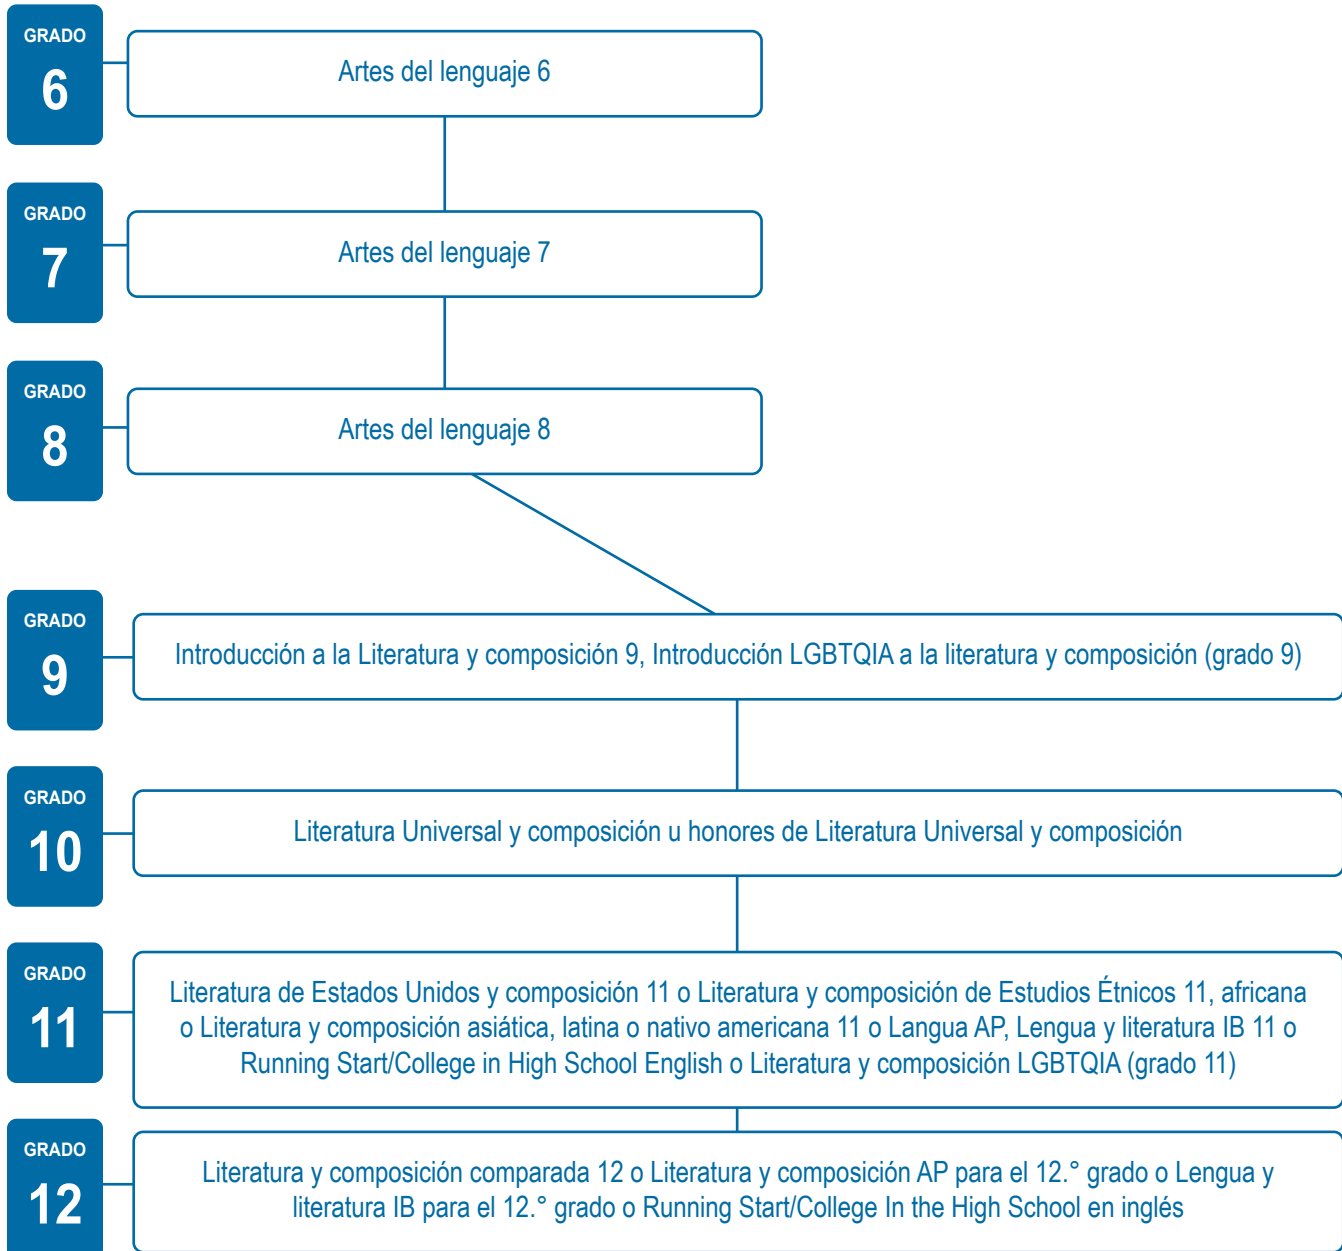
GRADO
6

Artes del lenguaje 6

GRADO
7

Artes del lenguaje 7

GRADO
8

Artes del lenguaje 8

GRADO
9

Introducción a la Literatura y composición 9, Introducción LGBTQIA a la literatura y composición (grado 9)

GRADO
10

Literatura Universal y composición u honores de Literatura Universal y composición

GRADO
11

Literatura de Estados Unidos y composición 11 o Literatura y composición de Estudios Étnicos 11, africana o Literatura y composición asiática, latina o nativo americana 11 o Langua AP, Lengua y literatura IB 11 o Running Start/College in High School English o Literatura y composición LGBTQIA (grado 11)

GRADO
12

Literatura y composición comparada 12 o Literatura y composición AP para el 12.° grado o Lengua y literatura IB para el 12.° grado o Running Start/College In the High School en inglés